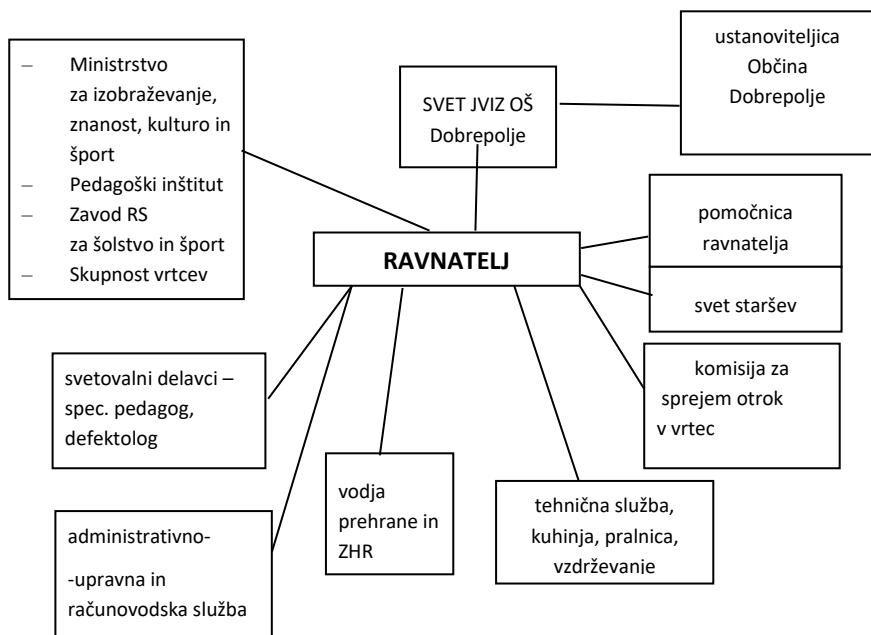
– Ministrstvo za izobraževanje, znanost, kulturo in šport
– Pedagoški inštitut
– Zavod RS za šolstvo in šport
– Skupnost vrtcev

SVET JVIZ OŠ Dobrepolje

ustanoviteljica Občina Dobrepolje

RAVNATELJ

pomočnica ravnatelja

svet staršev

komisija za sprejem otrok v vrtec

svetovalni delavci – spec. pedagog, defektolog

vodja prehrane in ZHR

tehnična služba, kuhinja, pralnica, vzdrževanje

administrativno-

-upravna in računovodska služba